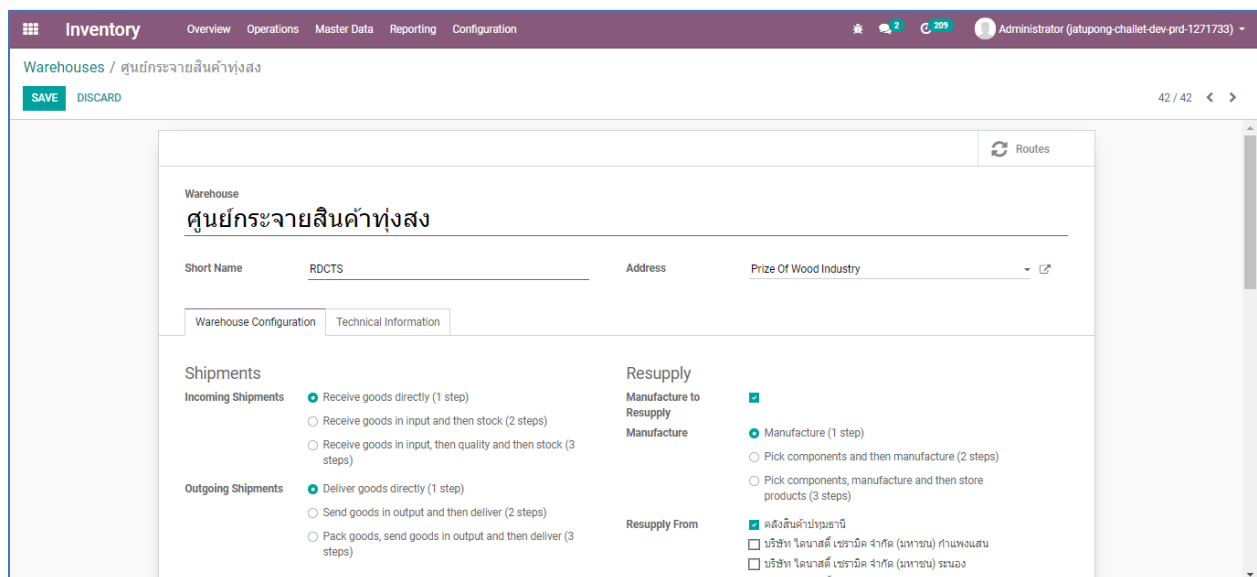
Inventory Overview Operations Master Data Reporting Configuration 2 209 Administrator (jatupong-challet-dev-prd-1271733)

Warehouses / ศูนย์กระจายสินค้าทุ่งสง

SAVE DISCARD

42 / 42

Routes

Warehouse
ศูนย์กระจายสินค้าทุ่งสง

Short Name RDCTS

Address Prize Of Wood Industry

Warehouse Configuration Technical Information

Shipments

Incoming Shipments
Receive goods directly (1 step)
Receive goods in input and then stock (2 steps)
Receive goods in input, then quality and then stock (3 steps)

Outgoing Shipments
Deliver goods directly (1 step)
Send goods in output and then deliver (2 steps)
Pack goods, send goods in output and then deliver (3 steps)

Resupply

Manufacture to Resupply

Manufacture
Manufacture (1 step)
Pick components and then manufacture (2 steps)
Pick components, manufacture and then store products (3 steps)

Resupply From
คลังสินค้าปทุมธานี
บริษัท ไดนาสตี้ เซรามิค จำกัด (มหาชน) กำแพงแสน
บริษัท ไดนาสตี้ เซรามิค จำกัด (มหาชน) ระนอง